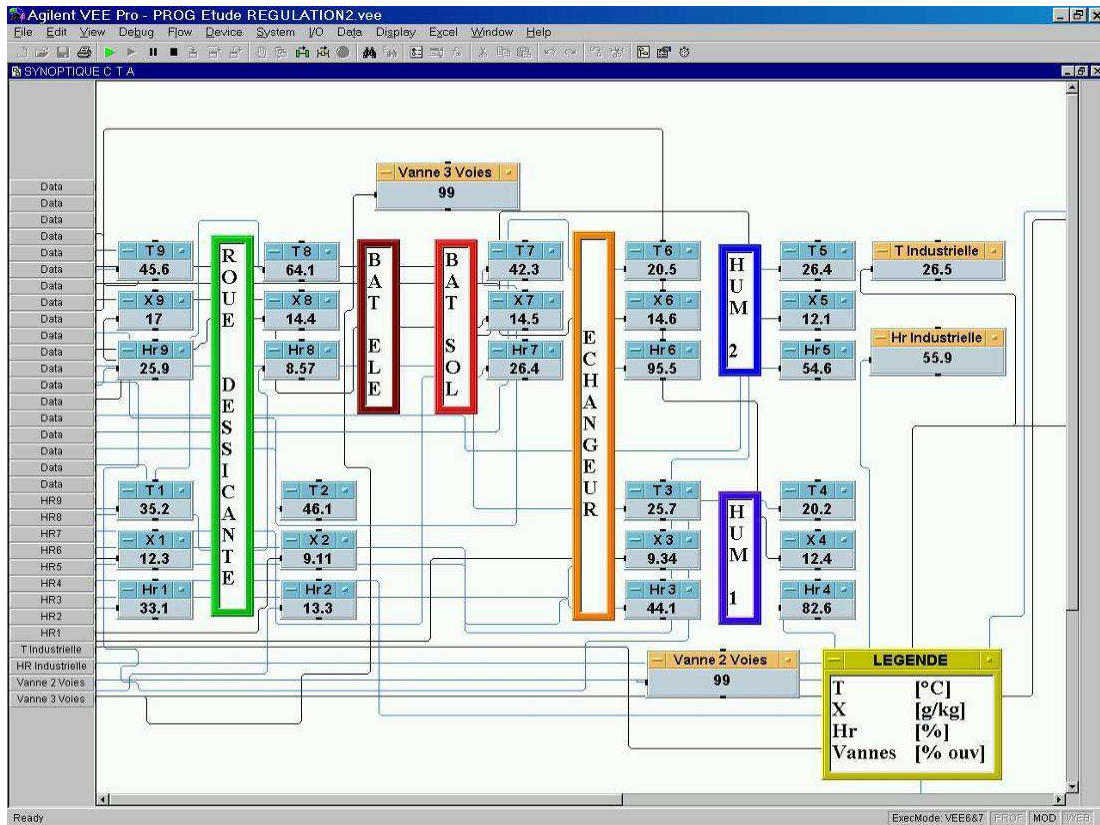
Agilent VEE Pro - PROG Etude REGULATION2.vee
File Edit View Debug Flow Device System I/O Data Display Excel Window Help
SYNOPTIQUE C T A

Data
Data
Data
Data
Data
Data
Data
Data
Data
Data
Data
Data
Data
Data
Data
Data
Data
Data
HR9
HR8
HR7
HR6
HR5
HR4
HR3
HR2
HR1
T Industrielle
HR Industrielle
Vanne 2 Voies
Vanne 3 Voies

Vanne 3 Voies
99

T9
45.6
X9
17
Hr 9
25.9

ROUE DESSICANTE

T8
64.1
X8
14.4
Hr 8
8.57

BAT ELE

BAT SOL

T7
42.3
X7
14.5
Hr 7
26.4

ECHANGEUR

T6
20.5
X6
14.6
Hr 6
95.5

HUM 2

T5
26.4
X5
12.1
Hr 5
54.6

T Industrielle
26.5

Hr Industrielle
55.9

T1
35.2
X1
12.3
Hr 1
33.1

T2
46.1
X2
9.11
Hr 2
13.3

T3
25.7
X3
9.34
Hr 3
44.1

HUM 1

T4
20.2
X4
12.4
Hr 4
82.6

Vanne 2 Voies
99

LEGENDE
T [°C]
X [g/kg]
Hr [%]
Vannes [% ouv]

Ready
ExecMode: VEE6&7 PROF MOD WEB